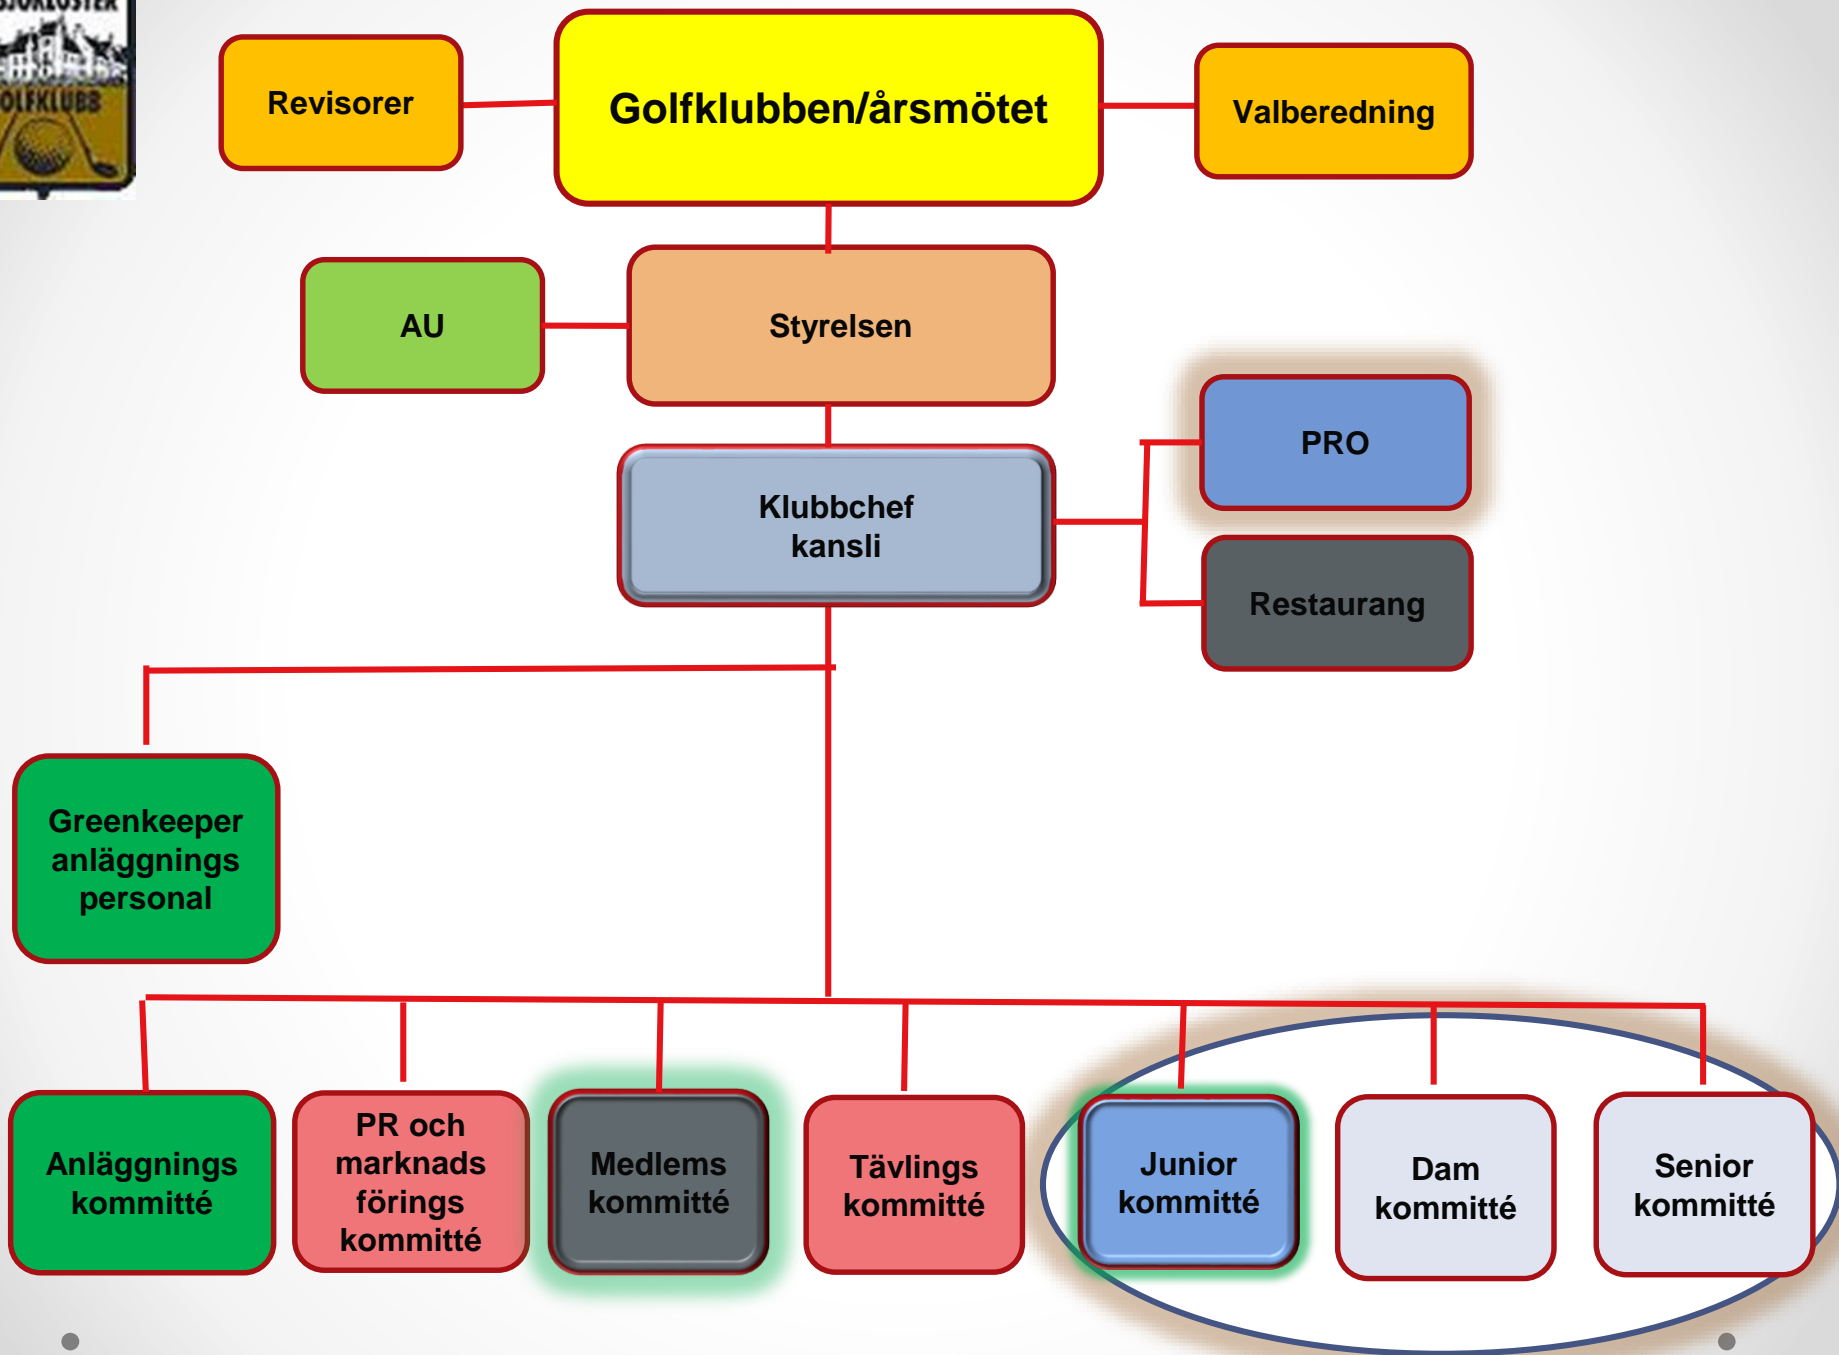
Revisorer

Golfklubben/årsmötet

Valberedning

AU

Styrelsen

PRO

Klubbchef kansli

Restaurang

Greenkeeper anläggnings personal

Anläggnings kommitté

PR och marknads förings kommitté

Medlems kommitté

Tävlings kommitté

Junior kommitté

Dam kommitté

Senior kommitté